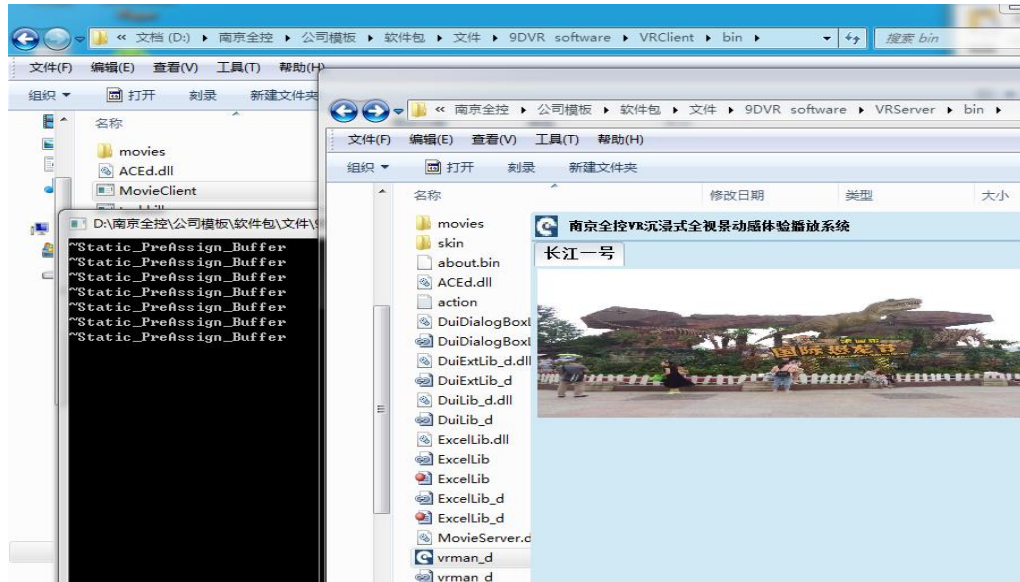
« 文档 (D:) ▸ 南京全控 ▸ 公司模板 ▸ 软件包 ▸ 文件 ▸ 9DVR software ▸ VRClient ▸ bin ▸

搜索 bin

文件(F) 编辑(E) 查看(V) 工具(T) 帮助(H)

组织 ▾ 打开 刻录 新建文件夹

名称

movies
ACEd.dll
MovieClient

D:\南京全控\公司模板\软件包\文件\

~Static_PreAssign_Buffer
~Static_PreAssign_Buffer
~Static_PreAssign_Buffer
~Static_PreAssign_Buffer
~Static_PreAssign_Buffer
~Static_PreAssign_Buffer
~Static_PreAssign_Buffer

« 南京全控 ▸ 公司模板 ▸ 软件包 ▸ 文件 ▸ 9DVR software ▸ VRServer ▸ bin ▸

文件(F) 编辑(E) 查看(V) 工具(T) 帮助(H)

组织 ▾ 打开 刻录 新建文件夹

| 名称 | 修改日期 | 类型 | 大小 |
|---|---|---|---|

movies
skin
about.bin
ACEd.dll
action
DuiDialogBoxl
DuiDialogBoxl
DuiExtLib_d.dll
DuiExtLib_d
DuiLib_d.dll
DuiLib_d
ExcelLib.dll
ExcelLib
ExcelLib
ExcelLib_d
ExcelLib_d
MovieServer.d
vrman_d
vrman_d

南京全控VR沉浸式全视景动感体验播放系统

长江一号

国际恐龙园